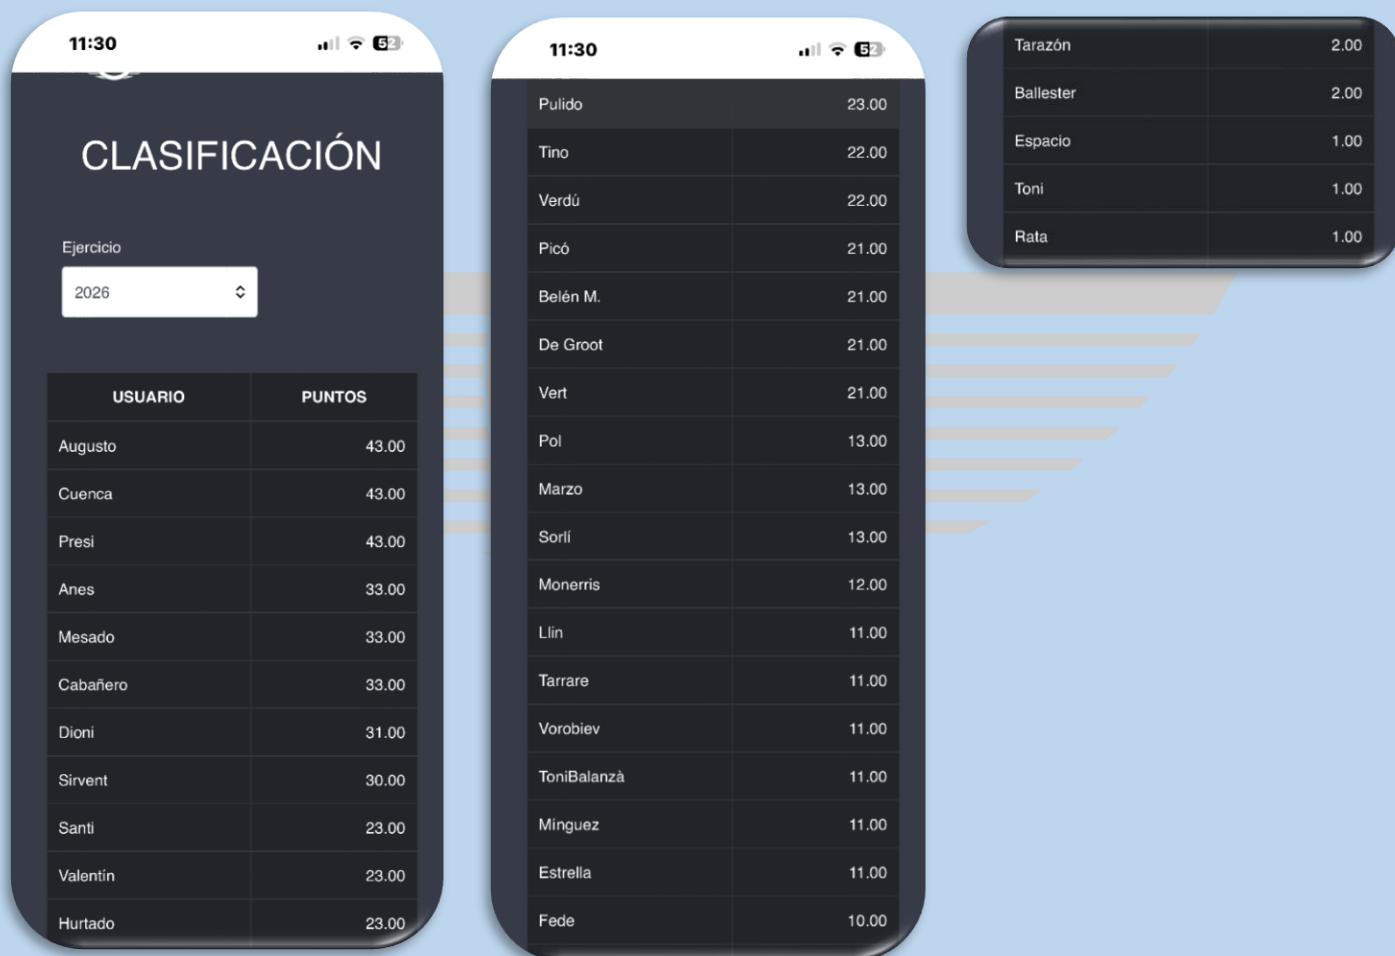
11:30

52

CLASIFICACIÓN

Ejercicio

2026

| USUARIO | PUNTOS |
|---|---|
| Augusto | 43.00 |
| Cuenca | 43.00 |
| Presi | 43.00 |
| Anes | 33.00 |
| Mesado | 33.00 |
| Cabañero | 33.00 |
| Dioni | 31.00 |
| Sirvent | 30.00 |
| Santi | 23.00 |
| Valentín | 23.00 |
| Hurtado | 23.00 |

11:30

52

| | |
|---|---|
| Pulido | 23.00 |
| Tino | 22.00 |
| Verdú | 22.00 |
| Picó | 21.00 |
| Belén M. | 21.00 |
| De Groot | 21.00 |
| Vert | 21.00 |
| Pol | 13.00 |
| Marzo | 13.00 |
| Sorlí | 13.00 |
| Monerris | 12.00 |
| Llin | 11.00 |
| Tarrare | 11.00 |
| Vorobiev | 11.00 |
| ToniBalanzà | 11.00 |
| Minguez | 11.00 |
| Estrella | 11.00 |
| Fede | 10.00 |

| | |
|---|---|
| Tarazón | 2.00 |
| Ballester | 2.00 |
| Espacio | 1.00 |
| Toni | 1.00 |
| Rata | 1.00 |